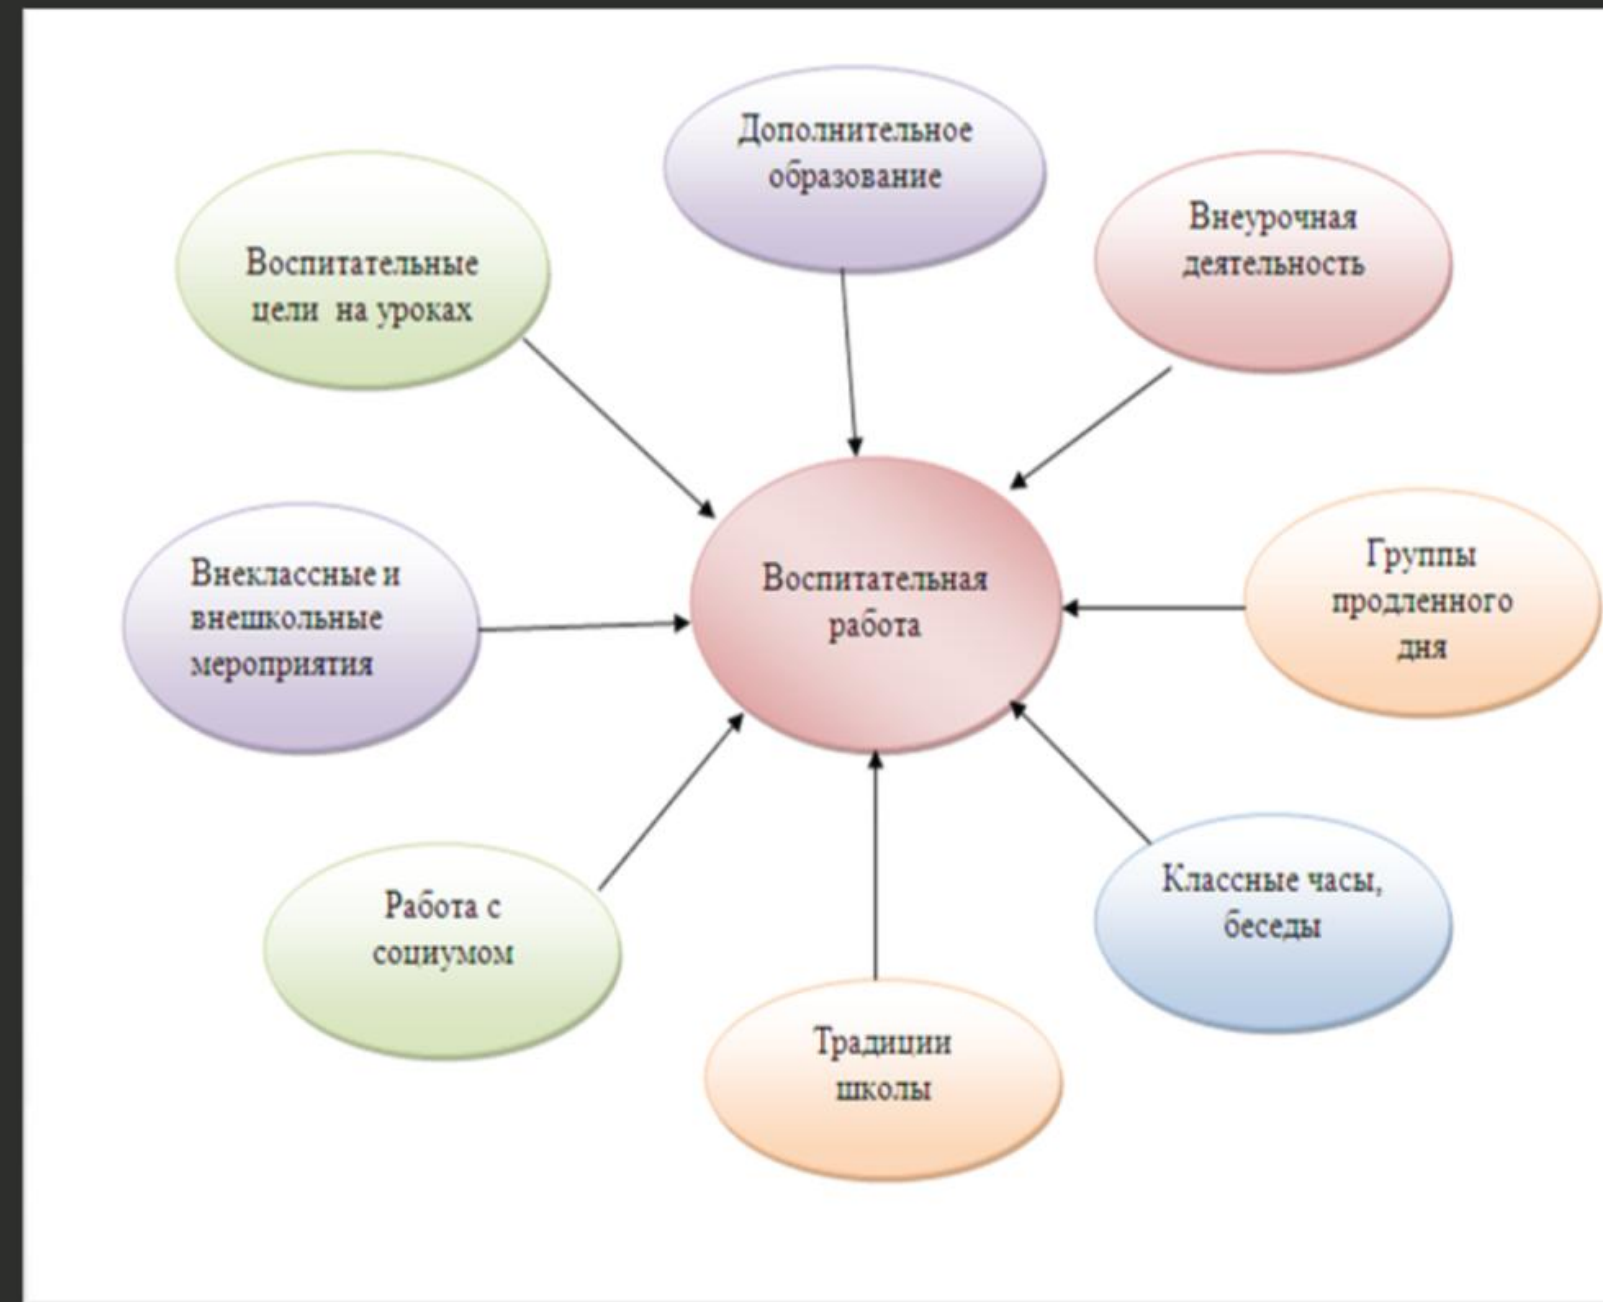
Дополнительное образование

Воспитательные цели на уроках

Внеурочная деятельность

Внеклассные и внешкольные мероприятия

Воспитательная работа

Группы продленного дня

Работа с социумом

Классные часы, беседы

Традиции школы